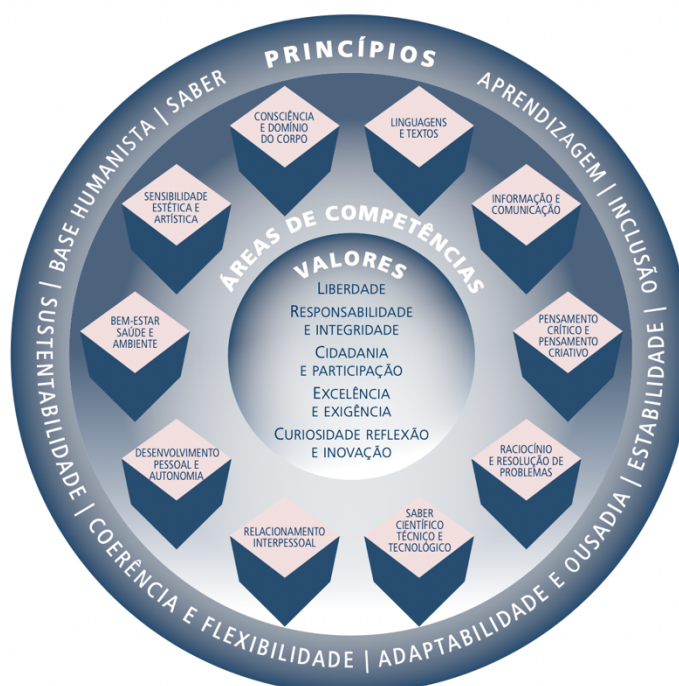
PRINCÍPIOS

APRENDIZAGEM | INCLUSÃO | ESTABILIDADE | ADAPTABILIDADE E OUSADIA | COERÊNCIA E FLEXIBILIDADE | SUSTENTABILIDADE | BASE HUMANISTA | SABER

ÁREAS DE COMPETÊNCIAS

CONSCIÊNCIA E DOMÍNIO DO CORPO

LINGUAGENS E TEXTOS

INFORMAÇÃO E COMUNICAÇÃO

PENSAMENTO CRÍTICO E PENSAMENTO CRIATIVO

RACIOCÍNIO E RESOLUÇÃO DE PROBLEMAS

SABER CIENTÍFICO TÉCNICO E TECNOLÓGICO

RELACIONAMENTO INTERPESSOAL

DESENVOLVIMENTO PESSOAL E AUTONOMIA

BEM-ESTAR SAÚDE E AMBIENTE

SENSIBILIDADE ESTÉTICA E ARTÍSTICA

VALORES

LIBERDADE

RESPONSABILIDADE E INTEGRIDADE

CIDADANIA E PARTICIPAÇÃO

EXCELÊNCIA E EXIGÊNCIA

CURIOSIDADE REFLEXÃO E INOVAÇÃO